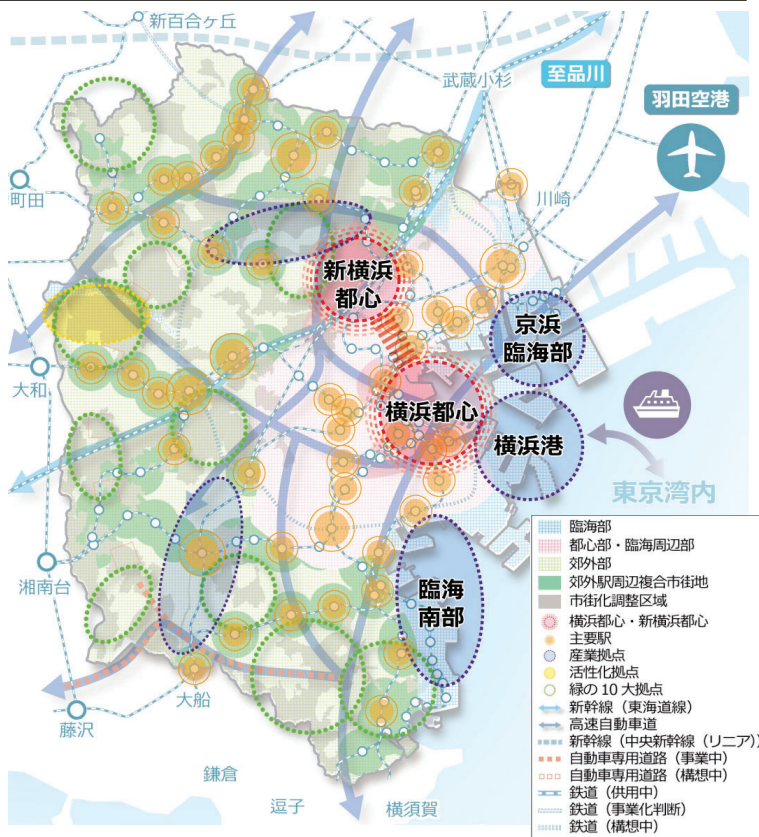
新百合ヶ丘
至品川
武蔵小杉
羽田空港
町田
川崎
新横浜都心
京浜臨海部
大和
横浜都心
横浜港
東京湾内
湘南台
臨海南部
大船
藤沢
鎌倉
逗子
横須賀

臨海部
都心部・臨海周辺部
郊外部
郊外駅周辺複合市街地
市街化調整区域
横浜都心・新横浜都心
主要駅
産業拠点
活性化拠点
緑の 10 大拠点
新幹線（東海道線）
高速自動車道
新幹線（中央新幹線（リニア）
自動車専用道路（事業中）
自動車専用道路（構想中）
鉄道（供用中）
鉄道（事業化判断）
鉄道（構想中）